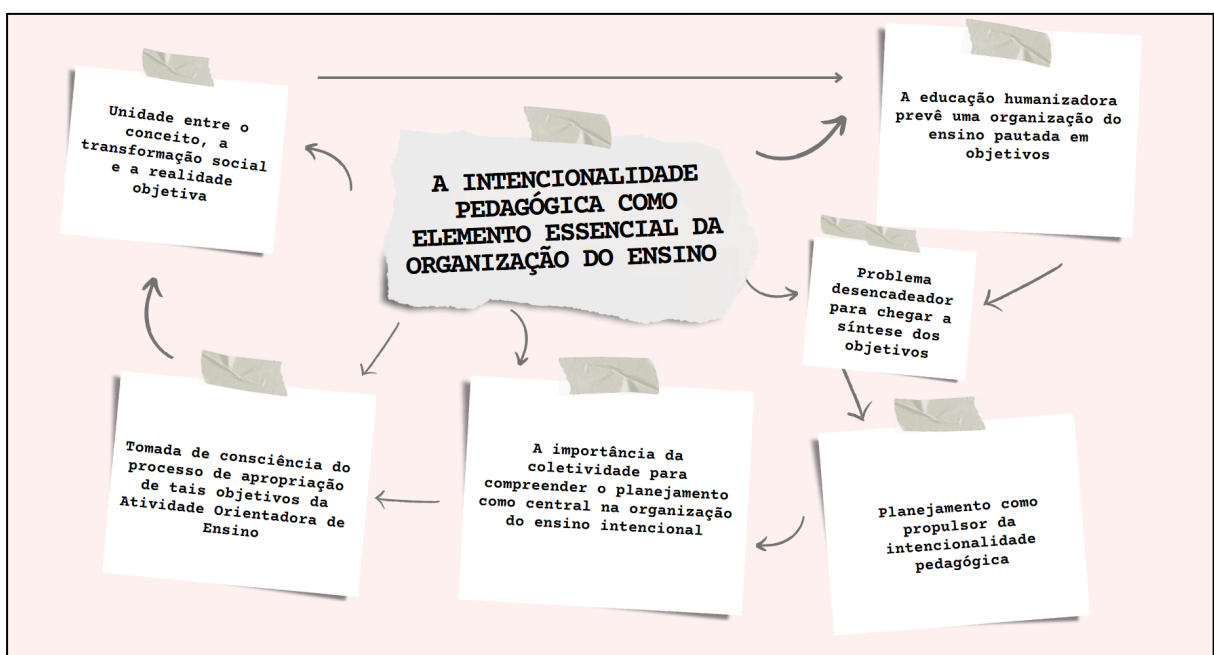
A INTENCIONALIDADE PEDAGÓGICA COMO ELEMENTO ESSENCIAL DA ORGANIZAÇÃO DO ENSINO

Unidade entre o conceito, a transformação social e a realidade objetiva

A educação humanizadora prevê uma organização do ensino pautada em objetivos

Problema desencadeador para chegar a síntese dos objetivos

Planejamento como propulsor da intencionalidade pedagógica

A importância da coletividade para compreender o planejamento como central na organização do ensino intencional

Tomada de consciência do processo de apropriação de tais objetivos da Atividade Orientadora de Ensino